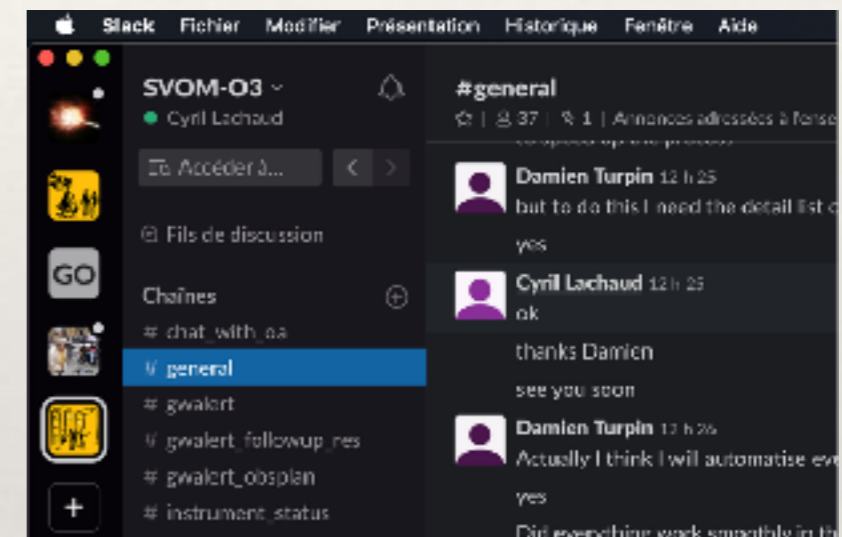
Slack Fichier Modifier Présentation Historique Fenêtre Aide

GO

+

SVOM-O3
Cyril Lachaud

Accéder à...

Fils de discussion

Chaînes

# chat_with_oa
# general
# gwalert
# gwalert_followup_res
# gwalert_obsplan
# instrument_status

#general
37 | 1 | Annonces adressées à l'ense

Damien Turpin 12 h 25
but to do this I need the detail list o
yes

Cyril Lachaud 12 h 25
ok
thanks Damien
see you soon

Damien Turpin 12 h 26
Actually I think I will automatise eve
yes
Did everything work smoothly in th